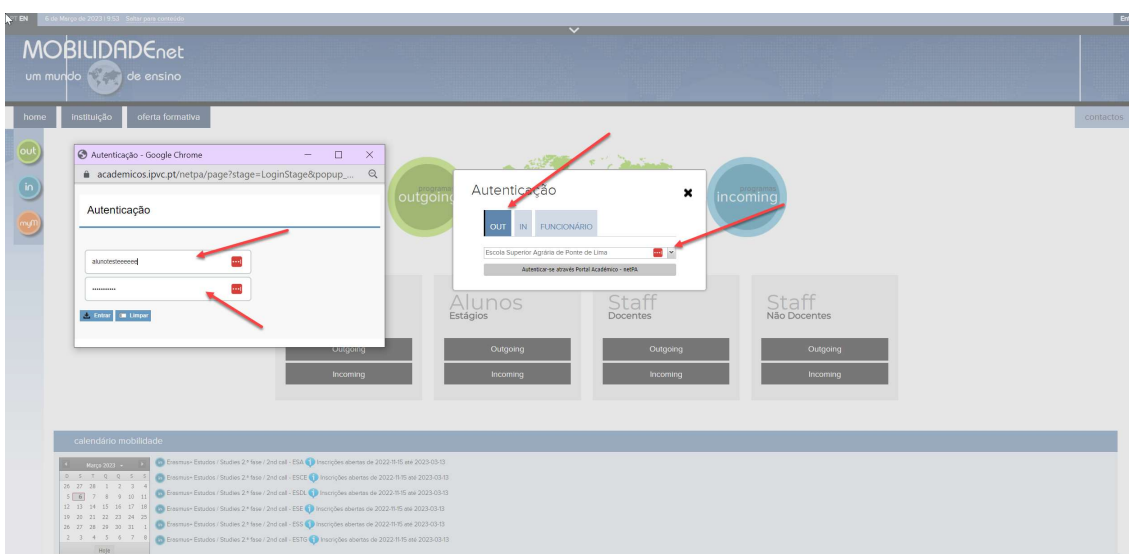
EN 6 de Março de 2023 | 9:53 Saltar para conteúdo

MOBILIDADEnet
um mundo de ensino

home instituição oferta formativa contactos

out
in
my

Autenticação - Google Chrome
academicos.ipvc.pt/netpa/page?stage=LoginStage&popup_...

Autenticação

alunotesteeeeee
...........

Entrar Limpar

programas outgoing

Autenticação

OUT IN FUNCIONÁRIO

Escola Superior Agrária de Ponte de Lima

Autenticar-se através Portal Académico - netPA

programas incoming

Alunos Estágios

Staff Docentes

Staff Não Docentes

Outgoing
Incoming
Outgoing
Incoming
Outgoing
Incoming
Outgoing
Incoming

calendário mobilidade

Março 2023
D S T Q Q S S
26 27 28 1 2 3 4
5 6 7 8 9 10 11
12 13 14 15 16 17 18
19 20 21 22 23 24 25
26 27 28 29 30 31 1
2 3 4 5 6 7 8
Hoje

Erasmus+ Estudos / Studies 2.ª fase / 2nd call - ESA Inscrições abertas de 2022-11-15 até 2023-03-13
Erasmus+ Estudos / Studies 2.ª fase / 2nd call - ESCE Inscrições abertas de 2022-11-15 até 2023-03-13
Erasmus+ Estudos / Studies 2.ª fase / 2nd call - ESDL Inscrições abertas de 2022-11-15 até 2023-03-13
Erasmus+ Estudos / Studies 2.ª fase / 2nd call - ESE Inscrições abertas de 2022-11-15 até 2023-03-13
Erasmus+ Estudos / Studies 2.ª fase / 2nd call - ESS Inscrições abertas de 2022-11-15 até 2023-03-13
Erasmus+ Estudos / Studies 2.ª fase / 2nd call - ESTG Inscrições abertas de 2022-11-15 até 2023-03-13